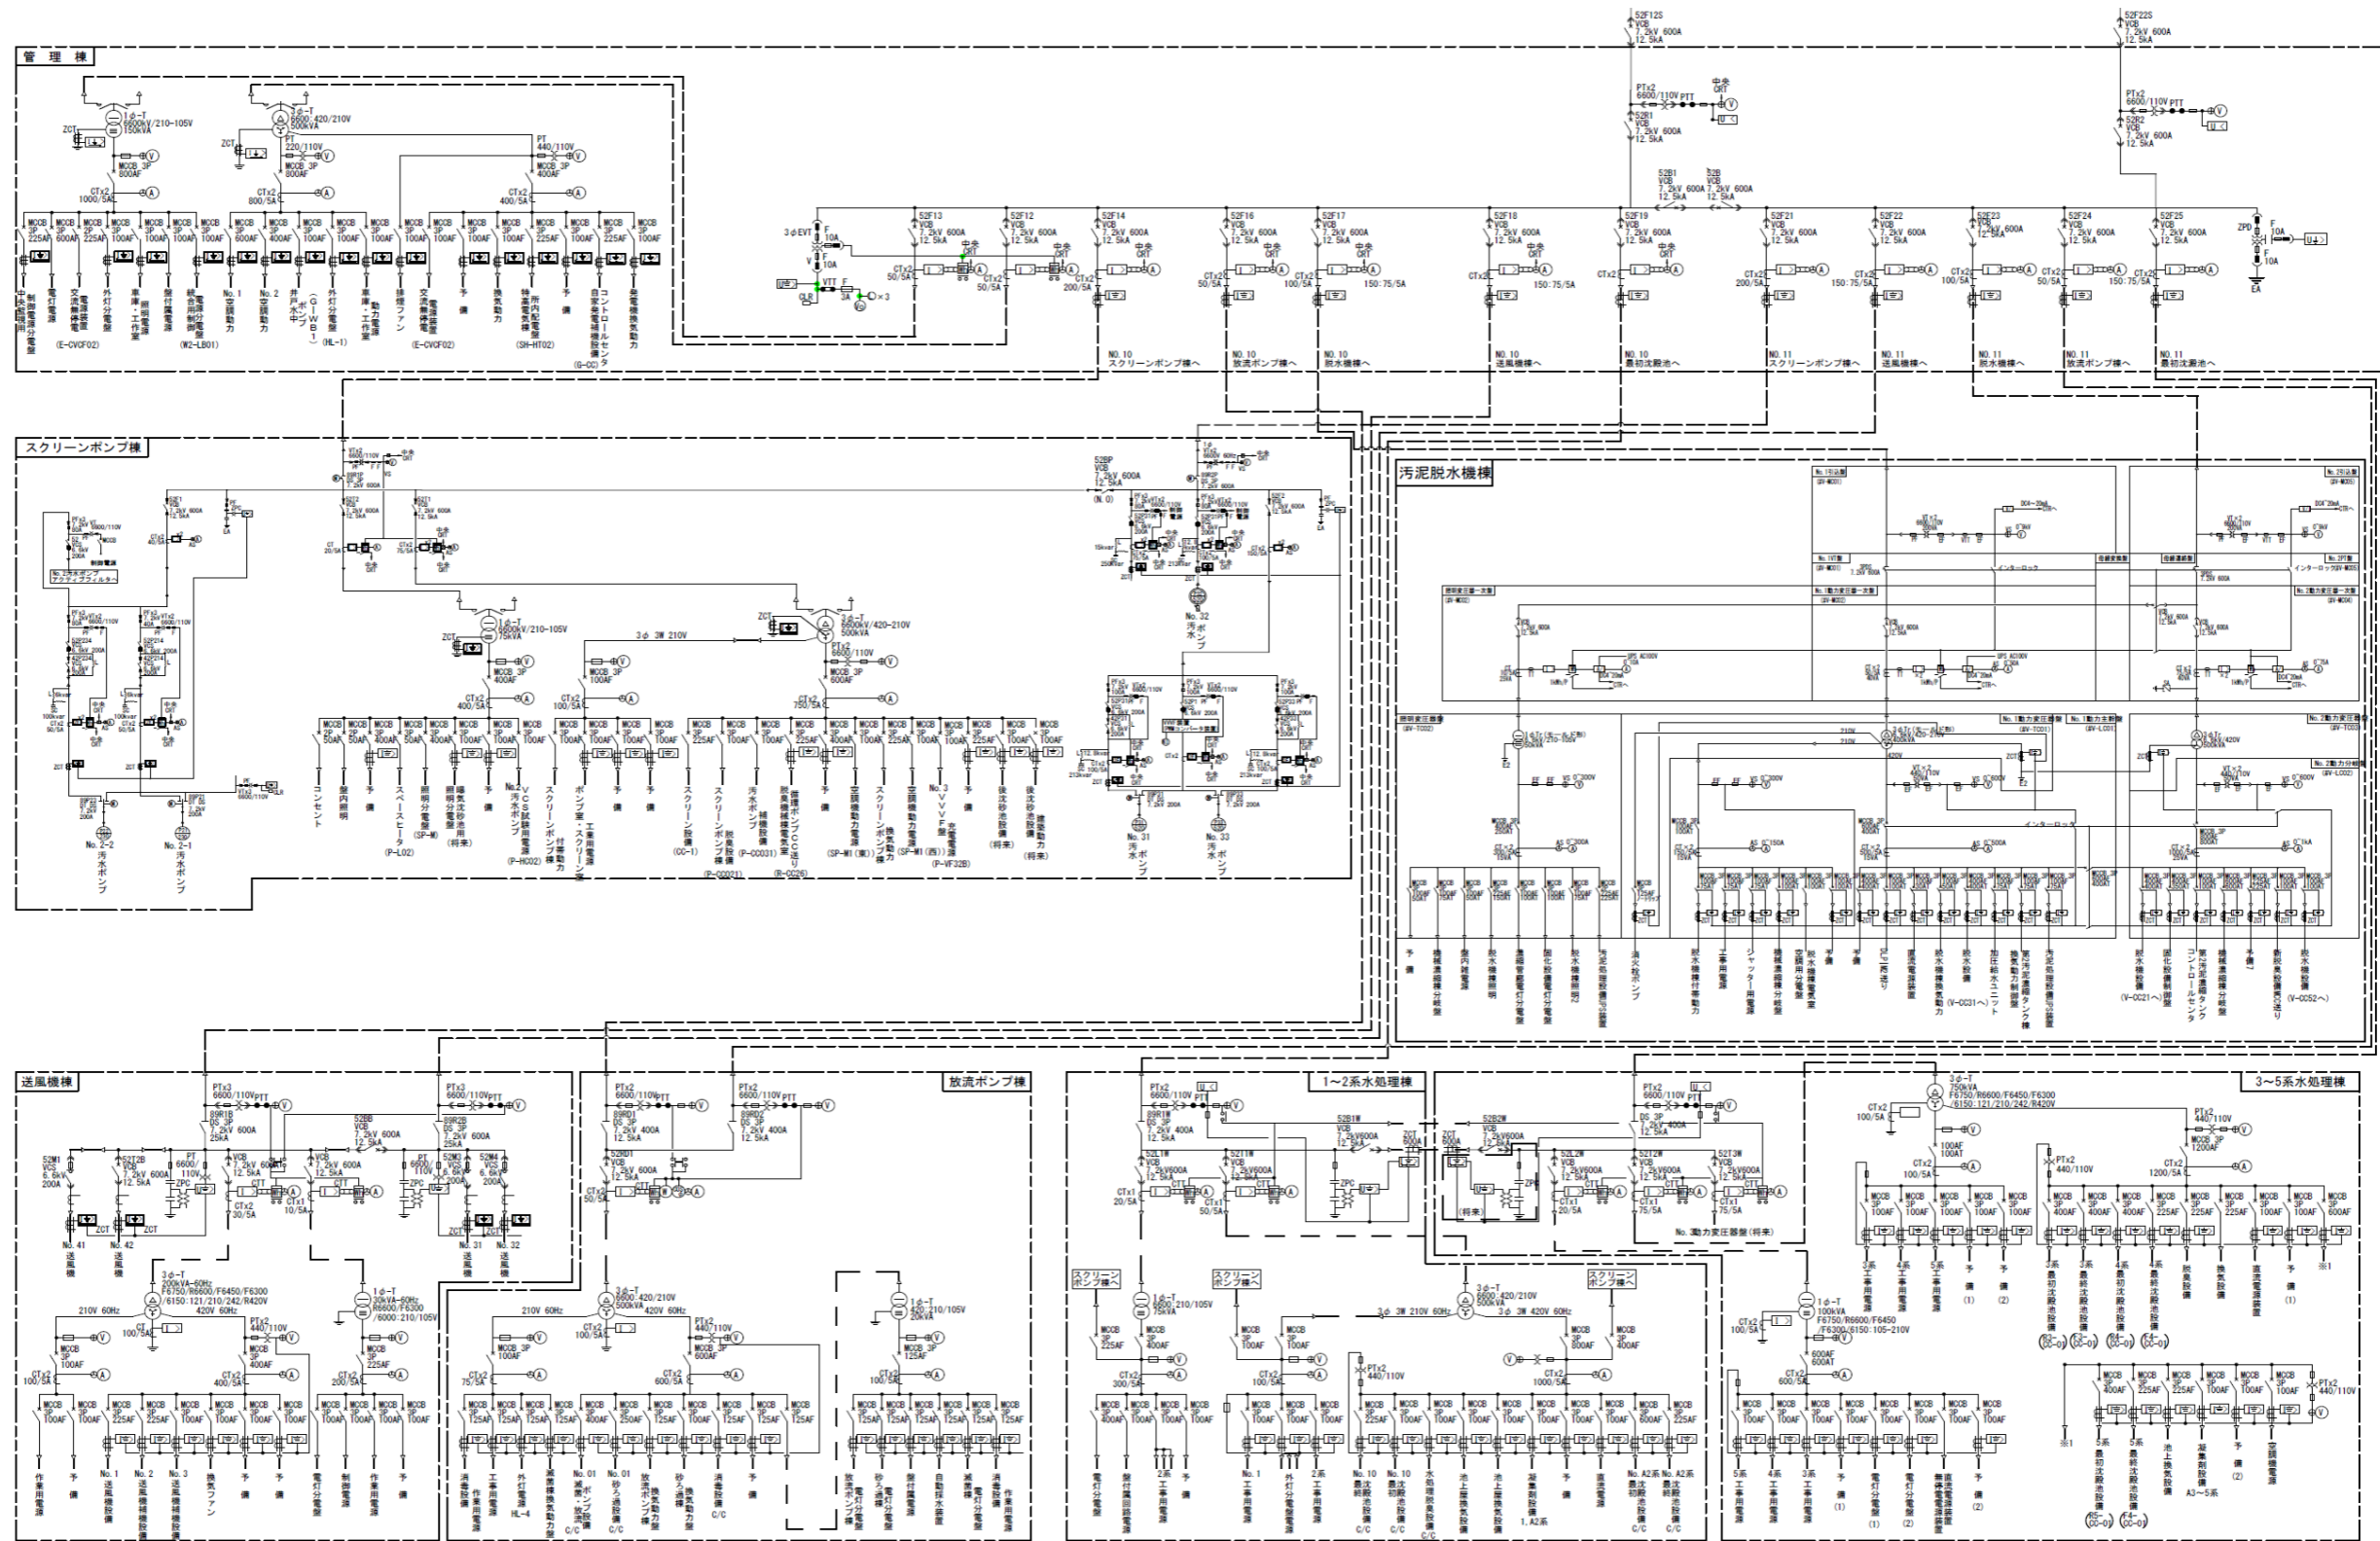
管理棟

1φ-T
6600kV/210-105V
150kVA

3φ-T
6600/420/210V
500kVA

PT
220/110V

PT
440/110V

MCCB 3P
800AF

MCCB 3P
800AF

MCCB 3P
400AF

CTx2
1000/5A

CTx2
800/5A

CTx2
400/5A

(E-CVCF02)
(W2-LB01)
(HL-1)
(E-CVCF02)
(SH-HT02)
(G-CC)

No. 1
空調動力
No. 2
空調動力

52F12S
VCB
7.2kV 600A
12.5kA

52F22S
VCB
7.2kV 600A
12.5kA

PTx2
6600/110V PTT

52R1
VCB
7.2kV 600A
12.5kA

52R2
VCB
7.2kV 600A
12.5kA

52B1
VCB
7.2kV 600A
12.5kA

52B
VCB
7.2kV 600A
12.5kA

3φEVT

52F13
52F12
52F14
52F16
52F17
52F18
52F19
52F21
52F22
52F23
52F24
52F25

ZPD

NO. 10
スクリーンポンプ棟へ
NO. 10
放流ポンプ棟へ
NO. 10
脱水機棟へ
NO. 10
送風機棟へ
NO. 10
最初沈殿池へ
NO. 11
スクリーンポンプ棟へ
NO. 11
送風機棟へ
NO. 11
脱水機棟へ
NO. 11
放流ポンプ棟へ
NO. 11
最初沈殿池へ

スクリーンポンプ棟

52BP
VCB
7.2kV 600A
12.5kA

No. 2-2
汚水ポンプ
No. 2-1
汚水ポンプ

1φ-T
6600kV/210-105V
75kVA

3φ-T
6600kV/420-210V
500kVA

3φ 3W 210V

No. 32
汚水ポンプ
No. 31
汚水ポンプ
No. 33
汚水ポンプ

(P-L02)
(SP-M)
(将来)
(P-HC02)
(CC-1)
(P-CC021)
(P-CC031)
(R-CC26)
(SP-M1(東))
(SP-M1(西))
(P-VF32B)
(将来)
(将来)

汚泥脱水機棟

(V-CC21へ)
(V-CC31へ)
(V-CC52へ)

送風機棟

PTx3
6600/110V PTT

PTx2
6600/110V PTT

52BB
VCB
7.2kV 600A
12.5kA

No. 41
送風機
No. 42
送風機
No. 31
送風機
No. 32
送風機

3φ-T
200kVA-60Hz
F6750/R6600/F6450/F6300
/6150:121/210/242/R420V

1φ-T
20kVA-60Hz
R6600/F6300
/6000:210/105V

放流ポンプ棟

3φ-T
6600/420/210V
500kVA

1φ-T
420/210/105V
20kVA

1~2系水処理棟

52B1M
VCB
7.2kV600A
12.5kA

52B2M
VCB
7.2kV600A
12.5kA

No. 3動力変圧器盤(将来)

スクリーンポンプ棟へ
スクリーンポンプ棟へ
スクリーンポンプ棟へ

1φ-T
6600/210/105V
75kVA

3φ-T
6600/420/210V
500kVA

3φ 3W 210V 60Hz
3φ 3W 420V 60Hz

3~5系水処理棟

3φ-T
750kVA
F6750/R6600/F6450/F6300
/6150:121/210/242/R420V

1φ-T
100kVA
F6750/R6600/F6450
/F6300/6150:105-210V

※1